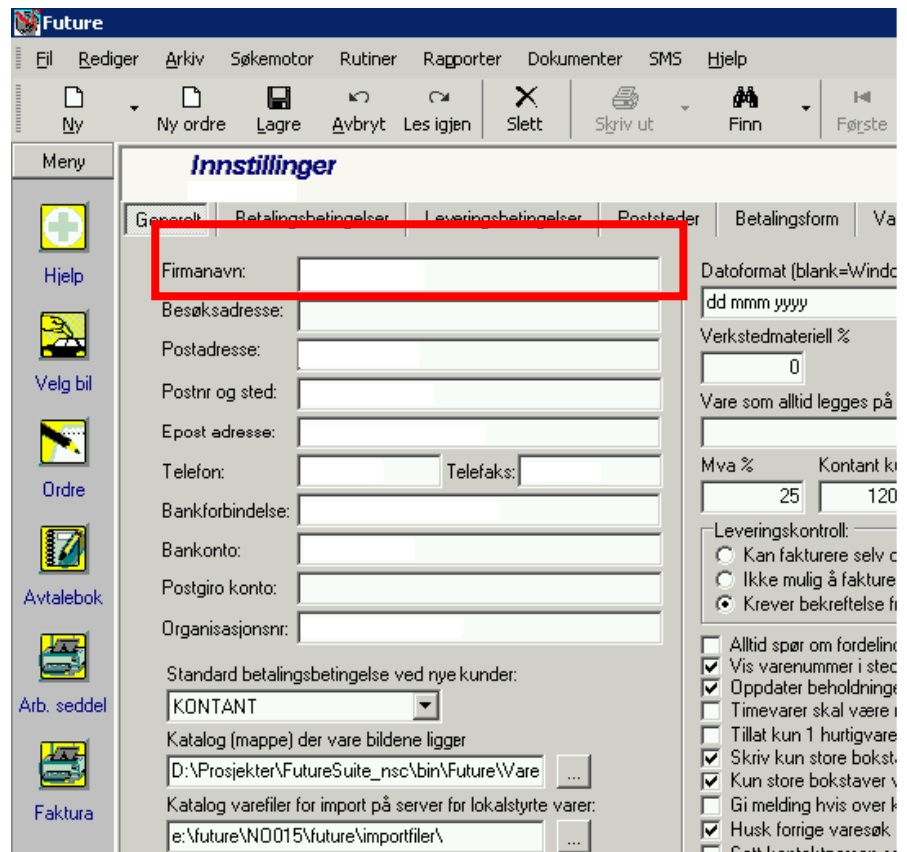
Future

Fil Rediger Arkiv Søkemotor Rutiner Rapporter Dokumenter SMS Hjelp

Ny Ny ordre Lagre Avbryt Les igjen Slett Skriv ut Finn Første

Meny

Hjelp

Velg bil

Ordre

Avtalebok

Arb. seddel

Faktura

Innstillinger

Generelt Betalingsbetingelser Leveringsbetingelser Poststeder Betalingsform Va

Firmanavn:

Besøksadresse:

Postadresse:

Postnr og sted:

Epost adresse:

Telefon: Telefaks:

Bankforbindelse:

Bankkonto:

Postgiro konto:

Organisasjonsnr:

Standard betalingsbetingelse ved nye kunder:

KONTANT

Katalog (mappe) der vare bildene ligger

D:\Prosjekter\FutureSuite_nsc\bin\Future\Vare

Katalog varefiler for import på server for lokalstyrte varer:

e:\future\NO015\future\importfiler\

Datoformat (blank=Windo

dd mmm yyyy

Verkstedmateriell %

0

Vare som alltid legges på

Mva %

25

Kontant k

120

Leveringskontroll:

Kan fakturere selv

Ikke mulig å faktur

Krever bekreftelse f

Alltid spør om fordelin

Vis varenummer i stec

Oppdater beholdninge

Timevarer skal være r

Tillat kun 1 hurtigvare

Skriv kun store boksta

Kun store bokstaver v

Gi melding hvis over k

Husk forrige varesøk

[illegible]